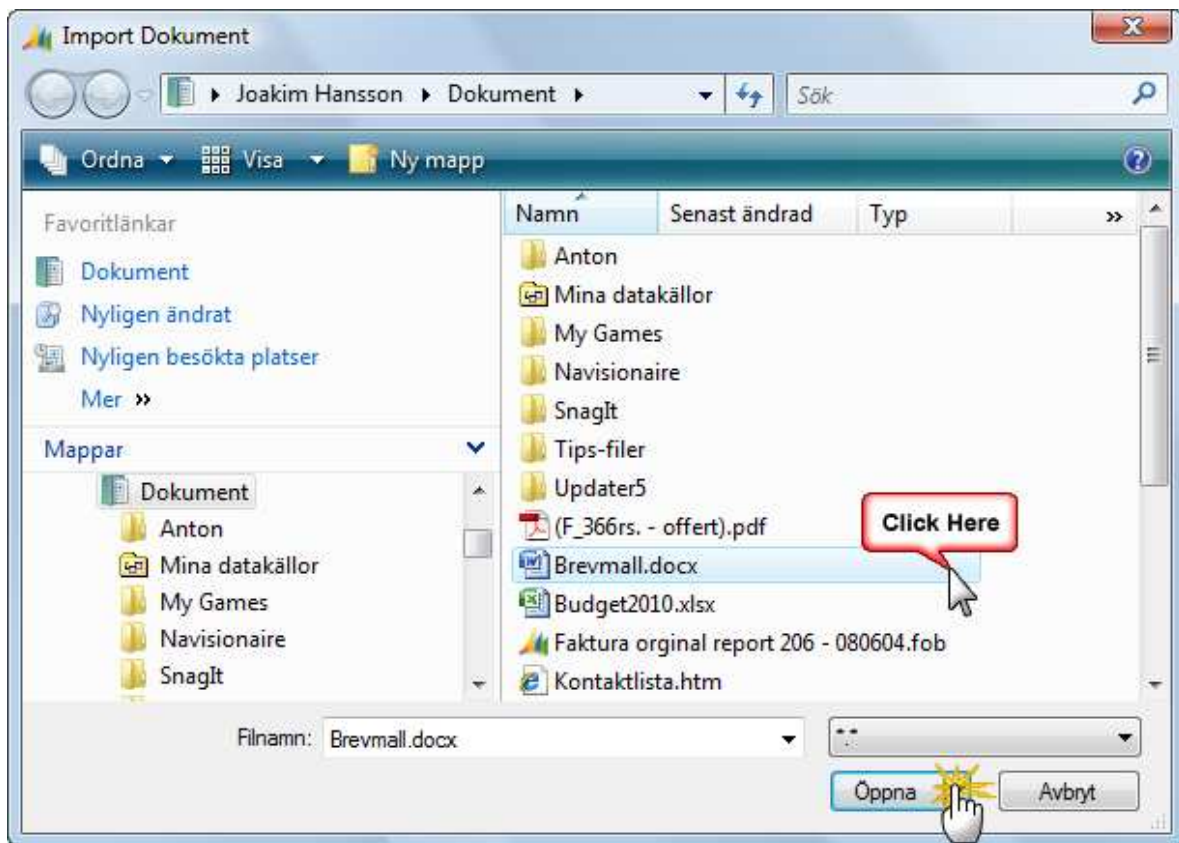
Import Dokument

Joakim Hansson ▸ Dokument ▸

Sök

Ordna ▾ Visa ▾ Ny mapp

Favoritlänkar

Dokument

Nyligen ändrat

Nyligen besökta platser

Mer »

Mappar

Dokument

Anton

Mina datakällor

My Games

Navisionaire

SnagIt

Namn | Senast ändrad | Typ | »

Anton

Mina datakällor

My Games

Navisionaire

SnagIt

Tips-filer

Updater5

(F_366rs. - offert).pdf

Click Here

Brevmall.docx

Budget2010.xlsx

Faktura orginal report 206 - 080604.fob

Kontaktlista.htm

Filnamn: Brevmall.docx

*.*

Öppna

Avbryt